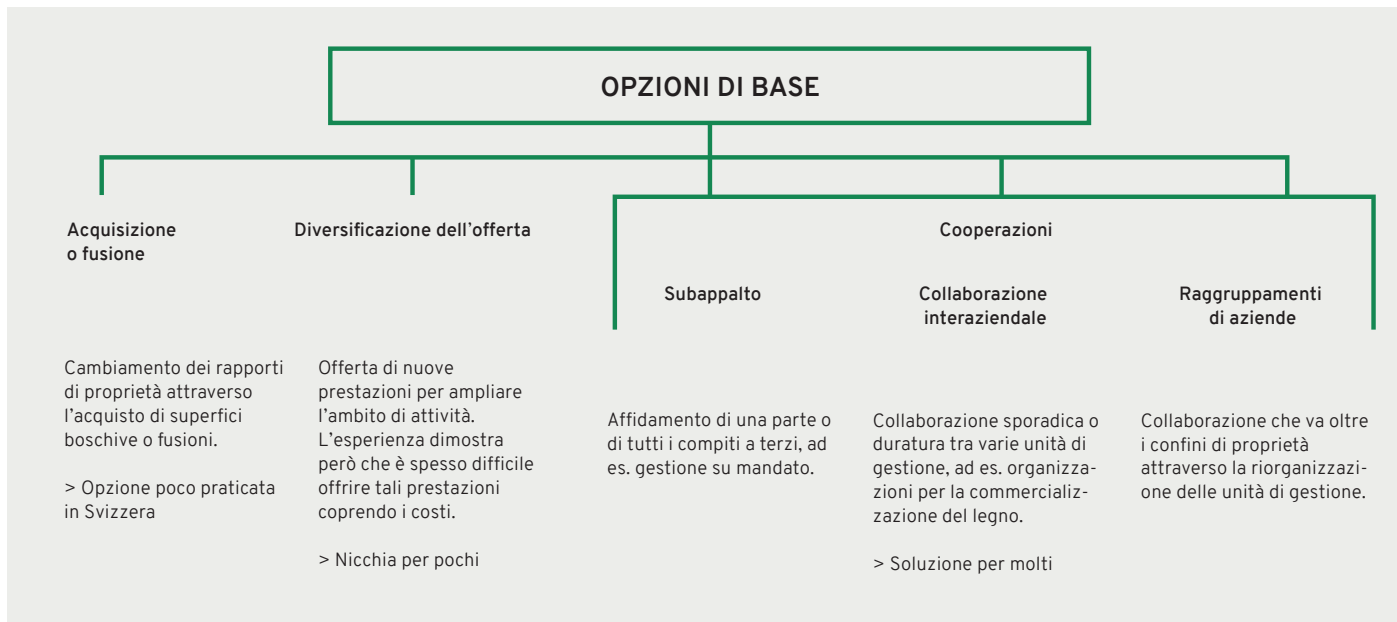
OPZIONI DI BASE

Acquisizione o fusione

Diversificazione dell'offerta

Cooperazioni

Subappalto

Collaborazione interaziendale

Raggruppamenti di aziende

Cambiamento dei rapporti di proprietà attraverso l'acquisto di superfici boschive o fusioni.

> Opzione poco praticata in Svizzera

Offerta di nuove prestazioni per ampliare l'ambito di attività. L'esperienza dimostra però che è spesso difficile offrire tali prestazioni coprendo i costi.

> Nicchia per pochi

Affidamento di una parte o di tutti i compiti a terzi, ad es. gestione su mandato.

Collaborazione sporadica o duratura tra varie unità di gestione, ad es. organizzazioni per la commercializzazione del legno.

> Soluzione per molti

Collaborazione che va oltre i confini di proprietà attraverso la riorganizzazione delle unità di gestione.